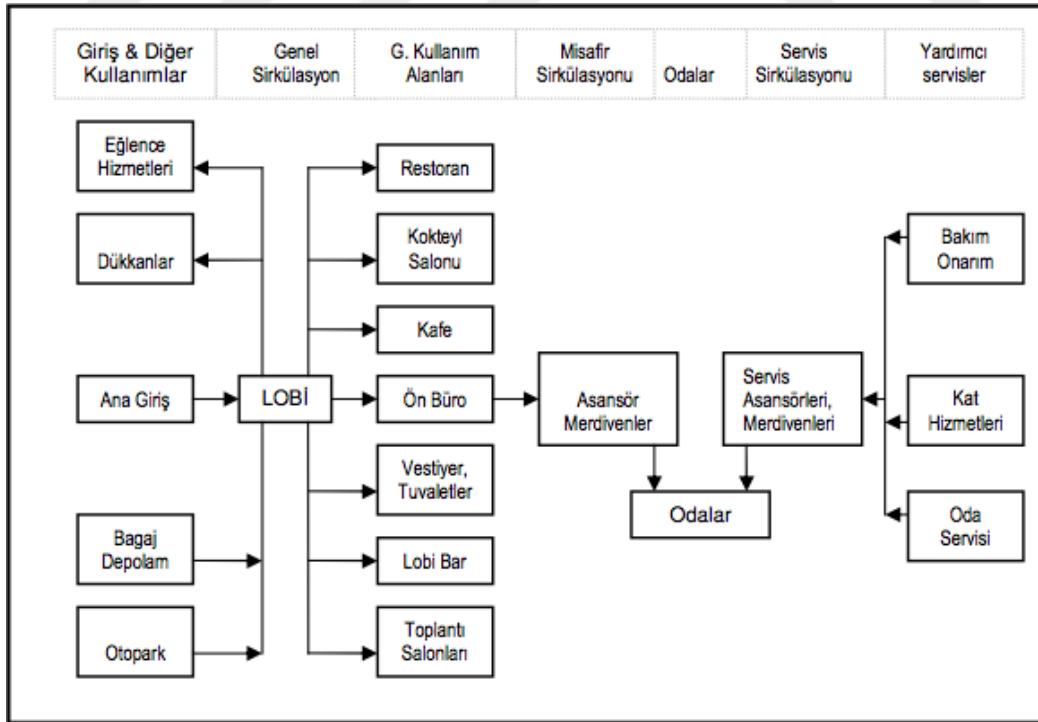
Giriş & Diğer Kullanımlar | Genel Sirkülasyon | G. Kullanım Alanları | Misafir Sirkülasyonu | Odalar | Servis Sirkülasyonu | Yardımcı servisler

Eğlence Hizmetleri

Dükkanlar

Ana Giriş

Bagaj Depolam

Otopark

LOBİ

Restoran

Kokteyl Salonu

Kafe

Ön Büro

Vestiyer, Tuvaletler

Lobi Bar

Toplantı Salonları

Asansör Merdivenler

Odalar

Servis Asansörleri, Merdivenleri

Bakım Onarım

Kat Hizmetleri

Oda Servisi